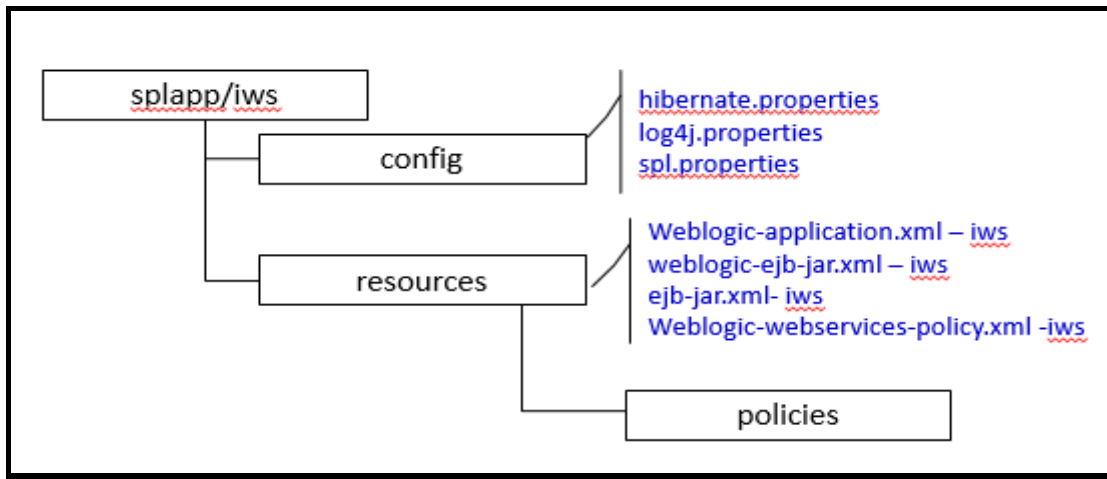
splapp/iws

config

hibernate.properties
log4j.properties
spl.properties

resources

Weblogic-application.xml – iws
weblogic-ejb-jar.xml – iws
ejb-jar.xml- iws
Weblogic-webservices-policy.xml -iws

policies